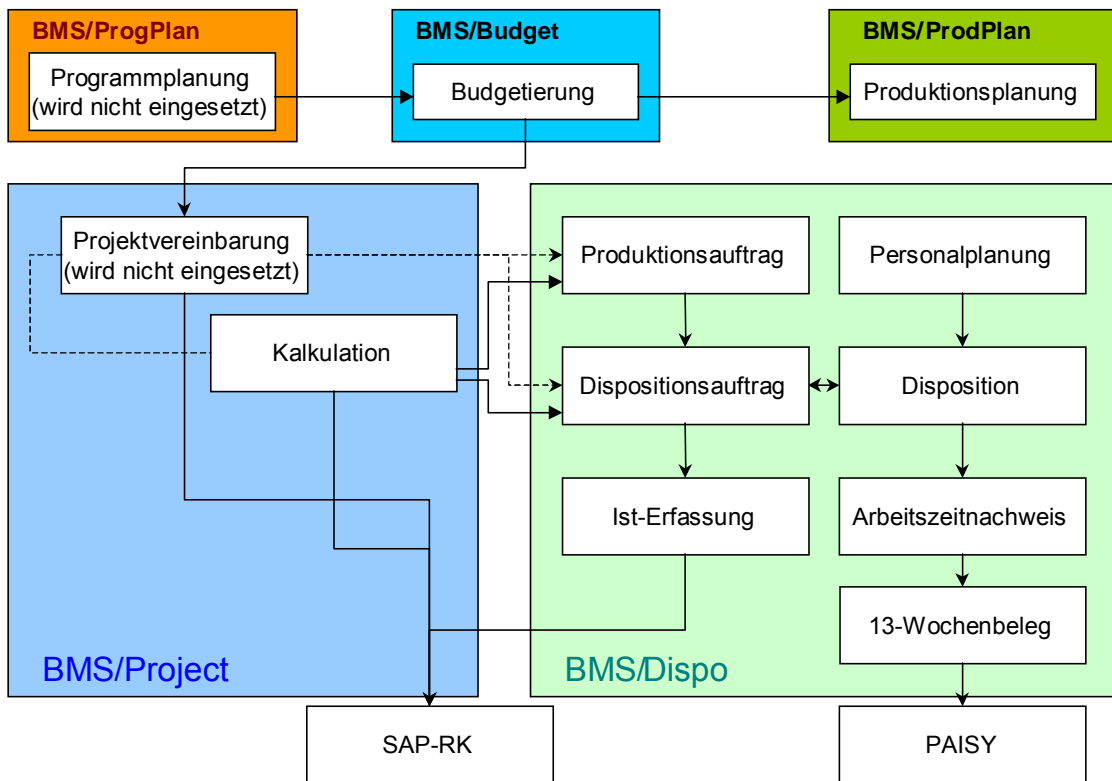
BMS/ProgPlan

Programmplanung (wird nicht eingesetzt)

BMS/Budget

Budgetierung

BMS/ProdPlan

Produktionsplanung

Projektvereinbarung (wird nicht eingesetzt)

Kalkulation

BMS/Project

Produktionsauftrag

Personalplanung

Dispositionsauftrag

Disposition

Ist-Erfassung

Arbeitszeitnachweis

13-Wochenbeleg

BMS/Dispo

SAP-RK

PAISY